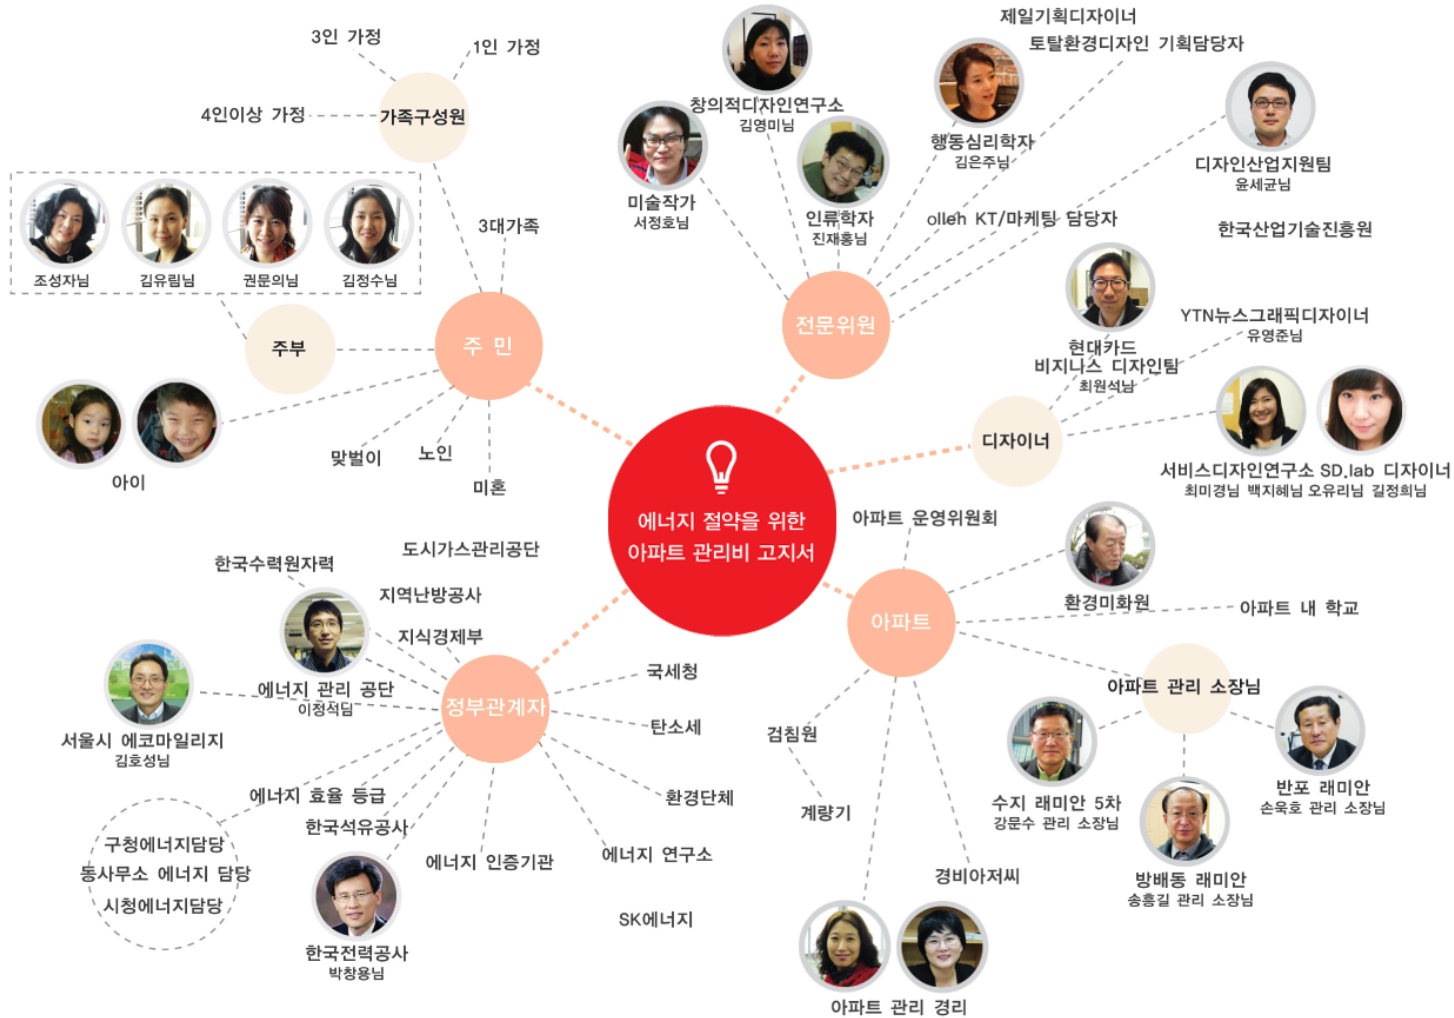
3인 가정
1인 가정
4인이상 가정
가족구성원
조성자님
김유림님
권문의님
김정수님
3대가족
주부
주 민
아이
맞벌이
노인
미혼

창의적디자인연구소
김영미님
미술작가
서정호님
인류학자
진재홍님
제일기획디자이너
토탈환경디자인 기획담당자
행동심리학자
김은주님
디자인산업지원팀
윤세균님
olleh KT/마케팅 담당자
한국산업기술진흥원
전문위원
현대카드
비지니스 디자인팀
최원석님
YTN뉴스그래픽디자이너
유영준님
디자이너
서비스디자인연구소 SD.lab 디자이너
최미경님 백지혜님 오유리님 길정희님

에너지 절약을 위한
아파트 관리비 고지서

도시가스관리공단
한국수력원자력
지역난방공사
지식경제부
에너지 관리 공단
이정석님
서울시 에코마일리지
김호성님
정부관계자
국세청
탄소세
환경단체
에너지 효율 등급
한국석유공사
구청에너지담당
동사무소 에너지 담당
시청에너지담당
에너지 인증기관
에너지 연구소
SK에너지
한국전력공사
박창용님

아파트 운영위원회
환경미화원
아파트 내 학교
아파트
아파트 관리 소장님
검침원
계량기
수지 래미안 5차
강문수 관리 소장님
반포 래미안
손욱호 관리 소장님
방배동 래미안
송흥길 관리 소장님
경비아저씨
아파트 관리 경리